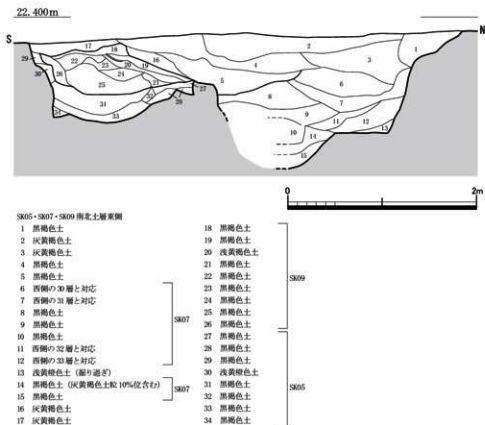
22.400m

S

N

1
2
3
4
5
6
7
8
9
10
11
12
13
14
15
16
17
18
19
20
21
22
23
24
25
26
27
28
29
30
31
32
33

0

2m

SK05・SK07・SK09 南北土層東側
1 黒褐色土
2 灰黄褐色土
3 灰黄褐色土
4 黒褐色土
5 黒褐色土
6 西側の 30 層と対応
7 西側の 31 層と対応
8 黒褐色土
9 黒褐色土
10 黒褐色土
11 西側の 32 層と対応
12 西側の 33 層と対応
13 浅黄橙色土（掘り過ぎ）
14 黒褐色土（灰黄褐色土粒 10%位含む）
15 黒褐色土
16 灰黄褐色土
17 灰黄褐色土

SK07

SK07

18 黒褐色土
19 黒褐色土
20 浅黄橙色土
21 黒褐色土
22 黒褐色土
23 黒褐色土
24 黒褐色土
25 黒褐色土
26 黒褐色土
27 黒褐色土
28 黒褐色土
29 黒褐色土
30 浅黄橙色土
31 黒褐色土
32 黒褐色土
33 黒褐色土
34 黒褐色土

SK09

SK05